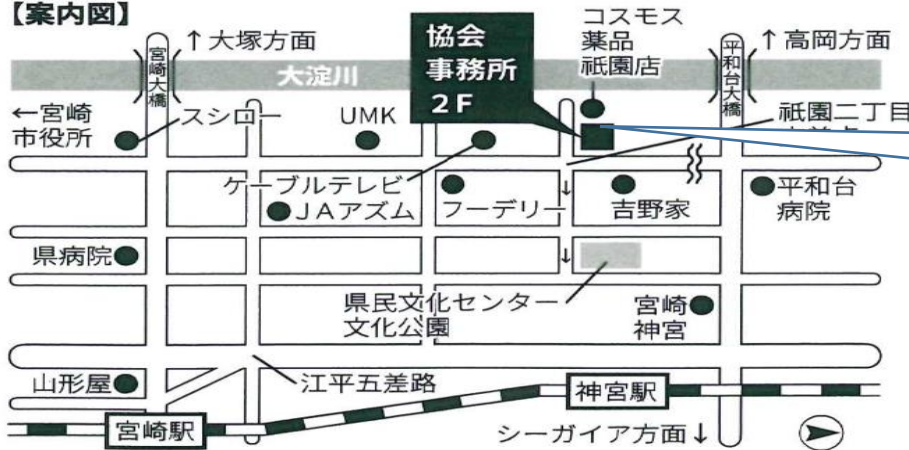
【案内図】

↑大塚方面

宮崎大橋

大淀川

協会
事務所
2F

コスモス
薬品
祇園店

平和台大橋

↑高岡方面

←宮崎
市役所

スシロー

UMK

祇園二丁目

ケーブルテレビ

JAアズム

フーデリー

吉野家

平和台
病院

県病院

県民文化センター
文化公園

宮崎
神宮

山形屋

江平五差路

神宮駅

宮崎駅

シーガイア方面↓